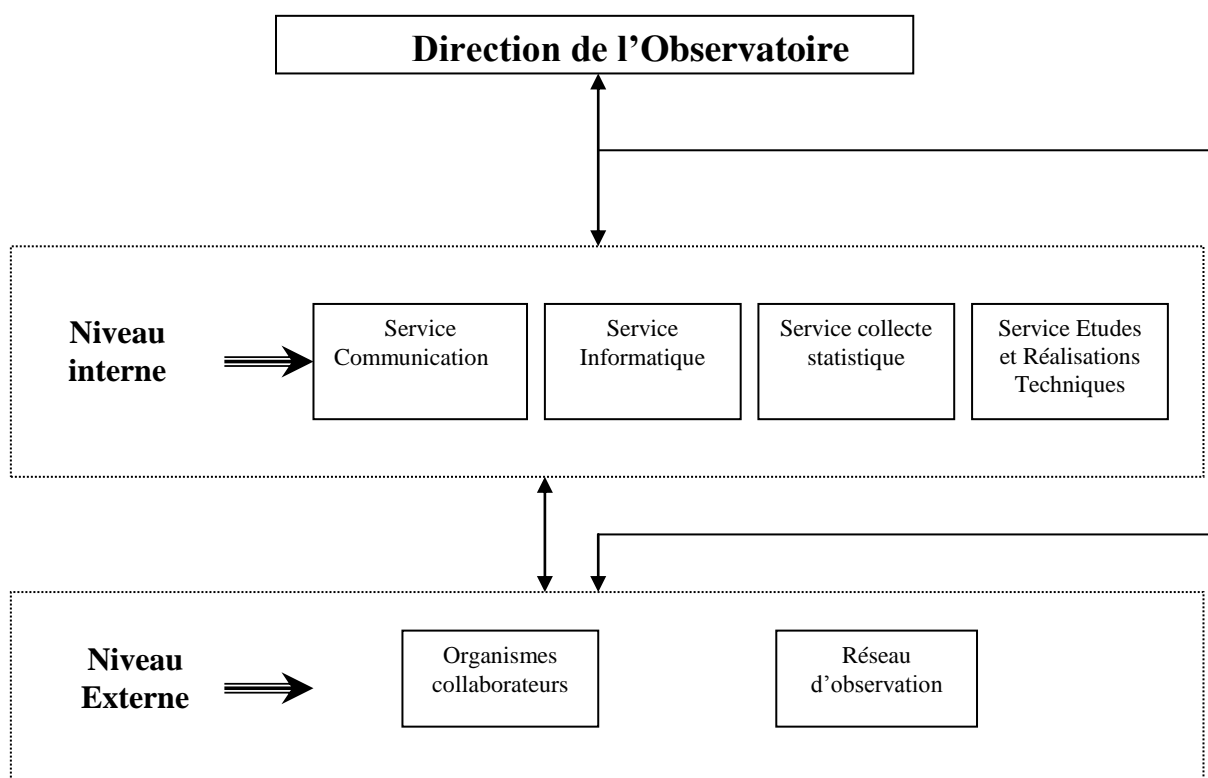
Direction de l'Observatoire

Niveau interne

Service Communication

Service Informatique

Service collecte statistique

Service Etudes et Réalisations Techniques

Niveau Externe

Organismes collaborateurs

Réseau d'observation